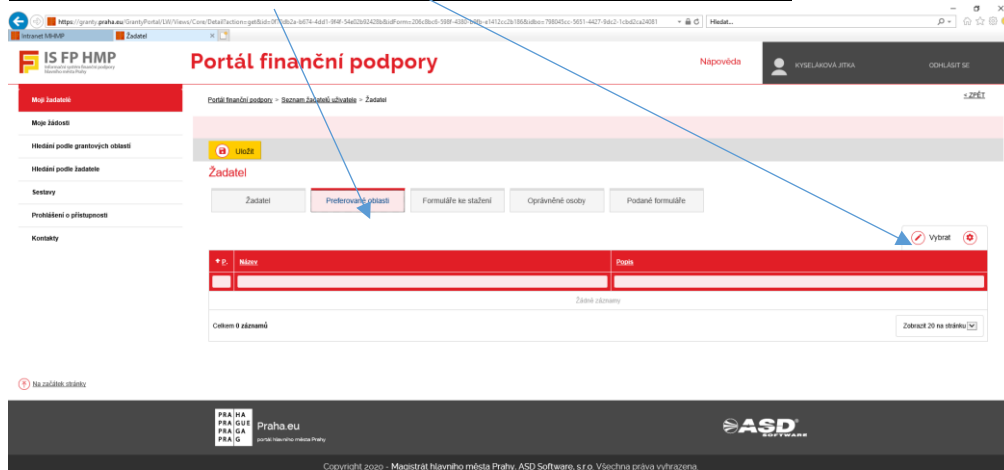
https://granty.praha.eu/GrantyPortal/LW/Views/Core/Detail?action=get&id=0f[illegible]

Hledat...

Intranet MHMP

Žadatel

IS FP HMP

Portál finanční podpory

Nápověda

KYSELÁKOVÁ JITKA

ODHLÁSIT SE

Moji žadatelé

Moje žádosti

Hledání podle grantových oblastí

Hledání podle žadatele

Sestavy

Prohlášení o přístupnosti

Kontakty

Portál finanční podpory > Seznam žadatelů uživatele > Žadatel

« ZPĚT

Uložit

Žadatel

Žadatel

Preferované oblasti

Formuláře ke stažení

Oprávněné osoby

Podané formuláře

Vybrat

| P. | Název | Popis |
|---|---|---|
| | | |

Žádné záznamy

Celkem 0 záznamů

Zobrazit 20 na stránku

Na začátek stránky

PRA HA
PRA GUE
PRA GA
PRA G

Praha.eu

portál hlavního města Prahy

ASD SOFTWARE

Copyright 2020 - Magistrát hlavního města Prahy, ASD Software, s.r.o. Všechna práva vyhrazena